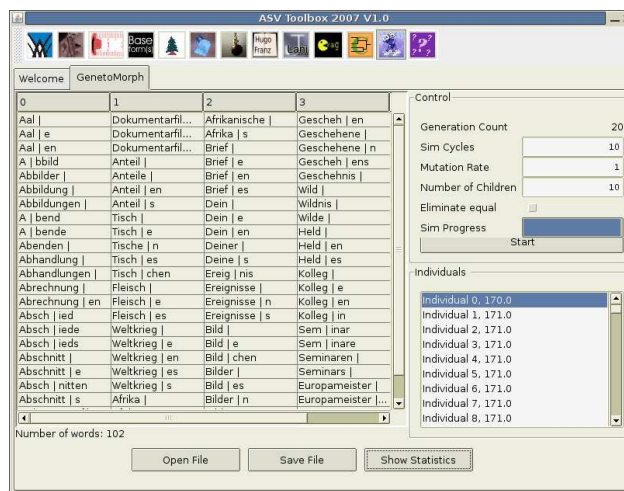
ASV Toolbox 2007 V1.0

Base form(s)

Hugo Franz

Lani

Welcome | GenetoMorph

| 0 | 1 | 2 | 3 |
|---|---|---|---|
| Aal \| | Dokumentarfil... | Afrikanische \| | Gescheh \| en |
| Aal \| e | Dokumentarfil... | Afrika \| s | Geschehene \| |
| Aal \| en | Dokumentarfil... | Brief \| | Geschehene \| n |
| A \| bbild | Anteil \| | Brief \| e | Gescheh \| ens |
| Abbilder \| | Anteile \| | Brief \| en | Geschehnis \| |
| Abbildung \| | Anteil \| en | Brief \| es | Wild \| |
| Abbildungen \| | Anteil \| s | Dein \| | Wildnis \| |
| A \| bend | Tisch \| | Dein \| e | Wilde \| |
| A \| bende | Tisch \| e | Dein \| en | Held \| |
| Abenden \| | Tische \| n | Deiner \| | Held \| en |
| Abhandlung \| | Tisch \| es | Deine \| s | Held \| es |
| Abhandlungen \| | Tisch \| chen | Ereig \| nis | Kolleg \| |
| Abrechnung \| | Fleisch \| | Ereignisse \| | Kolleg \| e |
| Abrechnung \| en | Fleisch \| e | Ereignisse \| n | Kolleg \| en |
| Absch \| ied | Fleisch \| es | Ereignisse \| s | Kolleg \| in |
| Absch \| iede | Weltkrieg \| | Bild \| | Sem \| inar |
| Absch \| ieds | Weltkrieg \| e | Bild \| e | Sem \| inare |
| Abschnitt \| | Weltkrieg \| en | Bild \| chen | Seminaren \| |
| Abschnitt \| e | Weltkrieg \| es | Bilder \| | Seminars \| |
| Absch \| nitten | Weltkrieg \| s | Bild \| es | Europameister \| |
| Abschnitt \| s | Afrika \| | Bilder \| n | Europameister \|... |

Number of words: 102

Control

Generation Count 20
Sim Cycles 10
Mutation Rate 1
Number of Children 10
Eliminate equal
Sim Progress
Start

Individuals

Individual 0, 170.0
Individual 1, 171.0
Individual 2, 171.0
Individual 3, 171.0
Individual 4, 171.0
Individual 5, 171.0
Individual 6, 171.0
Individual 7, 171.0
Individual 8, 171.0

Open File | Save File | Show Statistics